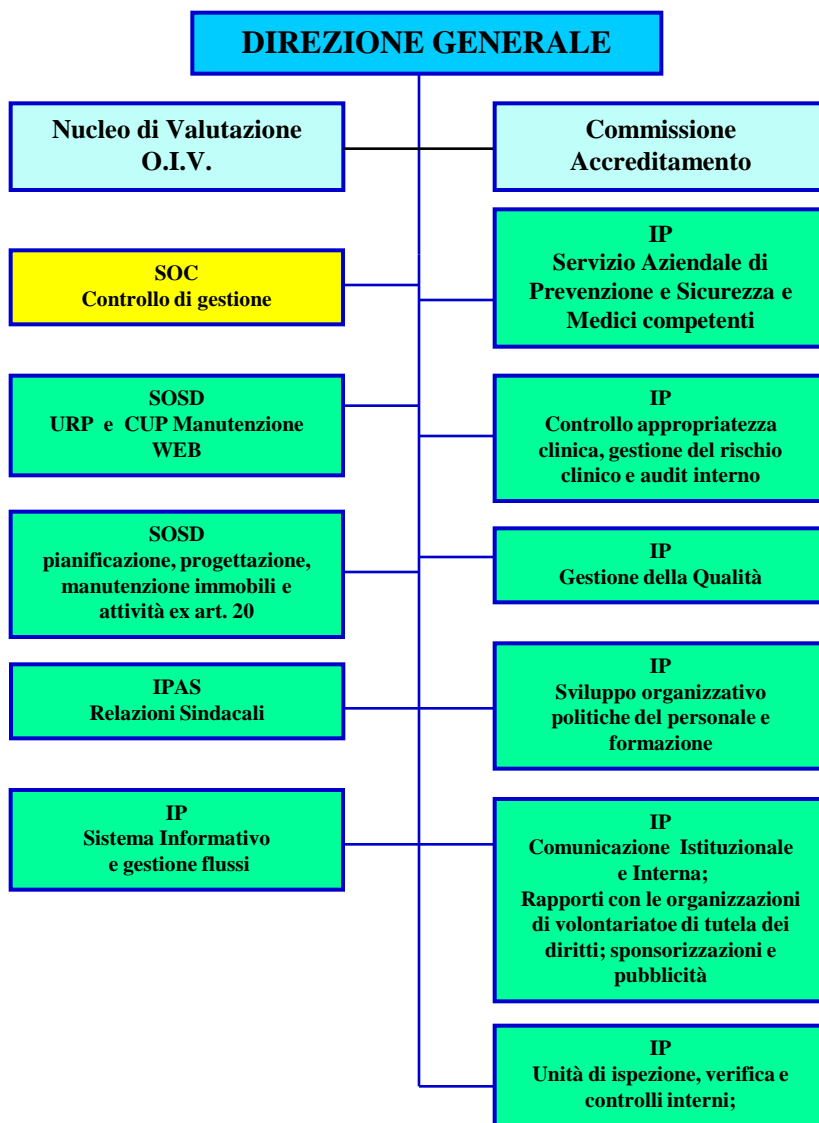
DIREZIONE GENERALE

Nucleo di Valutazione
O.I.V.

Commissione
Accreditamento

SOC
Controllo di gestione

IP
Servizio Aziendale di Prevenzione e Sicurezza e Medici competenti

SOSD
URP e CUP Manutenzione WEB

IP
Controllo appropriatezza clinica, gestione del rischio clinico e audit interno

SOSD
pianificazione, progettazione, manutenzione immobili e attività ex art. 20

IP
Gestione della Qualità

IPAS
Relazioni Sindacali

IP
Sviluppo organizzativo politiche del personale e formazione

IP
Sistema Informativo e gestione flussi

IP
Comunicazione Istituzionale e Interna;
Rapporti con le organizzazioni di volontariatoe di tutela dei diritti; sponsorizzazioni e pubblicità

IP
Unità di ispezione, verifica e controlli interni;